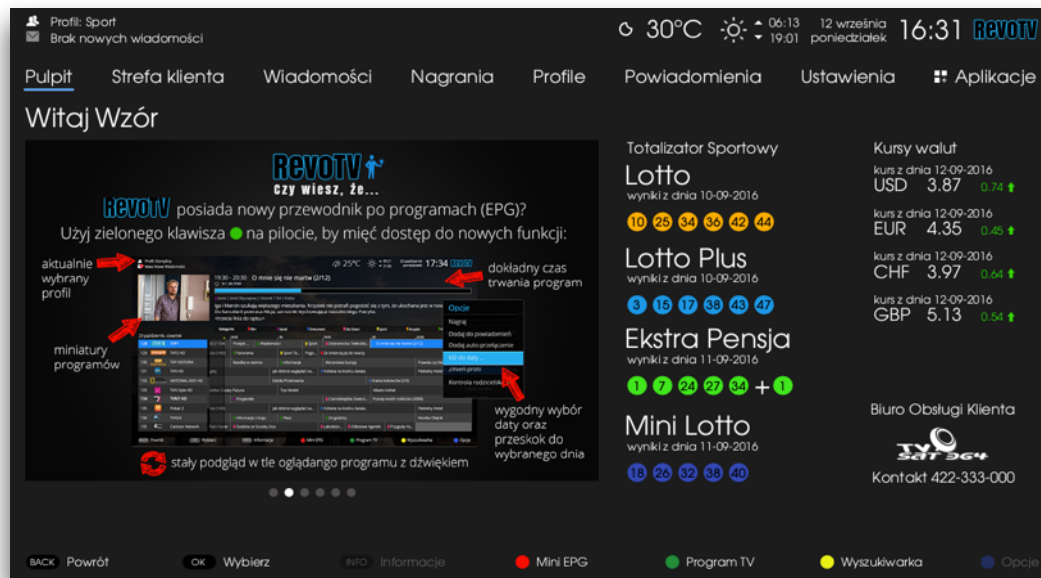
Profil: Sport
Brak nowych wiadomości

30°C 06:13 19:01 12 września poniedziałek 16:31 RevoTV

Pulpit Strefa klienta Wiadomości Nagrania Profile Powiadomienia Ustawienia Aplikacje

Witaj Wzór

RevoTV
Czy wiesz, że...
RevoTV posiada nowy przewodnik po programach (EPG)?
Użyj zielonego klawisza na pilocie, by mieć dostęp do nowych funkcji:

aktualnie wybrany profil
dokładny czas trwania program
miniatury programów
wygodny wybór daty oraz przeskok do wybranego dnia
stały podgląd w tle oglądanego programu z dźwiękiem

19:30 - 20:30 O mnie się nie mártw (2/12)
17:34
Opcje
Nagraj
Dodaj do powiadomień
Dodaj auto-przełączenie
Idź do daty
Zmień profil
Kontrola rodzicielska

Totalizator Sportowy
Lotto
wyniki z dnia 10-09-2016
10 25 34 36 42 44
Lotto Plus
wyniki z dnia 10-09-2016
3 15 17 38 43 47
Ekstra Pensja
wyniki z dnia 11-09-2016
1 7 24 27 34 + 1
Mini Lotto
wyniki z dnia 11-09-2016
18 26 32 38 40

Kursy walut
kurs z dnia 12-09-2016
USD 3.87 0.74
kurs z dnia 12-09-2016
EUR 4.35 0.45
kurs z dnia 12-09-2016
CHF 3.97 0.64
kurs z dnia 12-09-2016
GBP 5.13 0.54

Biuro Obsługi Klienta
TVSat 364
Kontakt 422-333-000

BACK Powrót OK Wybierz INFO Informacje Mini EPG Program TV Wyszukiwarka Opcje